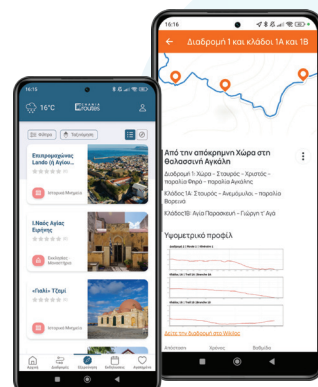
16:15

16°C

Φίλτρα

Ταξινόμηση

Επισημασμένος Lendo (/) Αγίου...

Ιστορικά Μνημεία

Ι.Ναός Αγίας Ειρήνης

Εκκλησίες Μοναστήρια

«Γιαλί» Τζαμί

Ιστορικά Μνημεία

16:16

Διαδρομή 1 και κλάδοι 1Α και 1Β

Από την απόκρημνη Χώρα στην Θαλασσινή Αγκάλη

Διαδρομή 1: Χώρα – Σταυρός – Χριστός – παραλία Φηρό – παραλία Αγκάλης

Κλάδος 1Α: Σταυρός – Ανεμόμυλος – παραλία Βορεινό

Κλάδος 1Β: Αγία Παρασκευή – Γιάρυ τ' Αγά

Υψομετρικό προφίλ

Δείτε την διαδρομή στο Wikiloc

Απόσταση

Χρόνος

Βαθμίδα